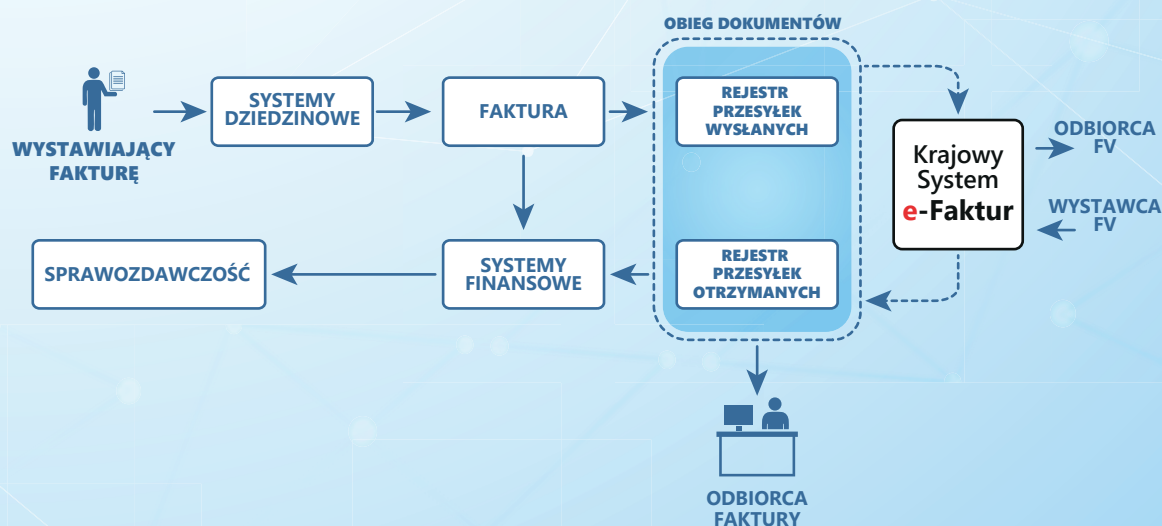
WYSTAWIAJĄCY FAKTURĘ

SYSTEMY DZIEDZINOWE

FAKTURA

OBIEG DOKUMENTÓW

REJESTR PRZESYŁEK WYSŁANYCH

REJESTR PRZESYŁEK OTRZYMANYCH

Krajowy System e-Faktur

ODBIORCA FV

WYSTAWCA FV

SPRAWOZDAWCZOŚĆ

SYSTEMY FINANSOWE

ODBIORCA FAKTURY